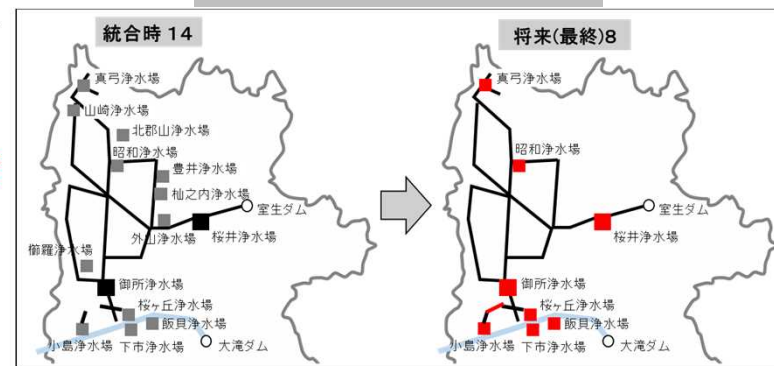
統合時 14

真弓浄水場
山崎浄水場
北郡山浄水場
昭和浄水場
豊井浄水場
杣之内浄水場
室生ダム
外山浄水場
桜井浄水場
櫛羅浄水場
御所浄水場
桜ヶ丘浄水場
飯貝浄水場
小島浄水場
下市浄水場
大滝ダム

将来(最終)8

真弓浄水場
昭和浄水場
室生ダム
桜井浄水場
御所浄水場
桜ヶ丘浄水場
飯貝浄水場
小島浄水場
下市浄水場
大滝ダム